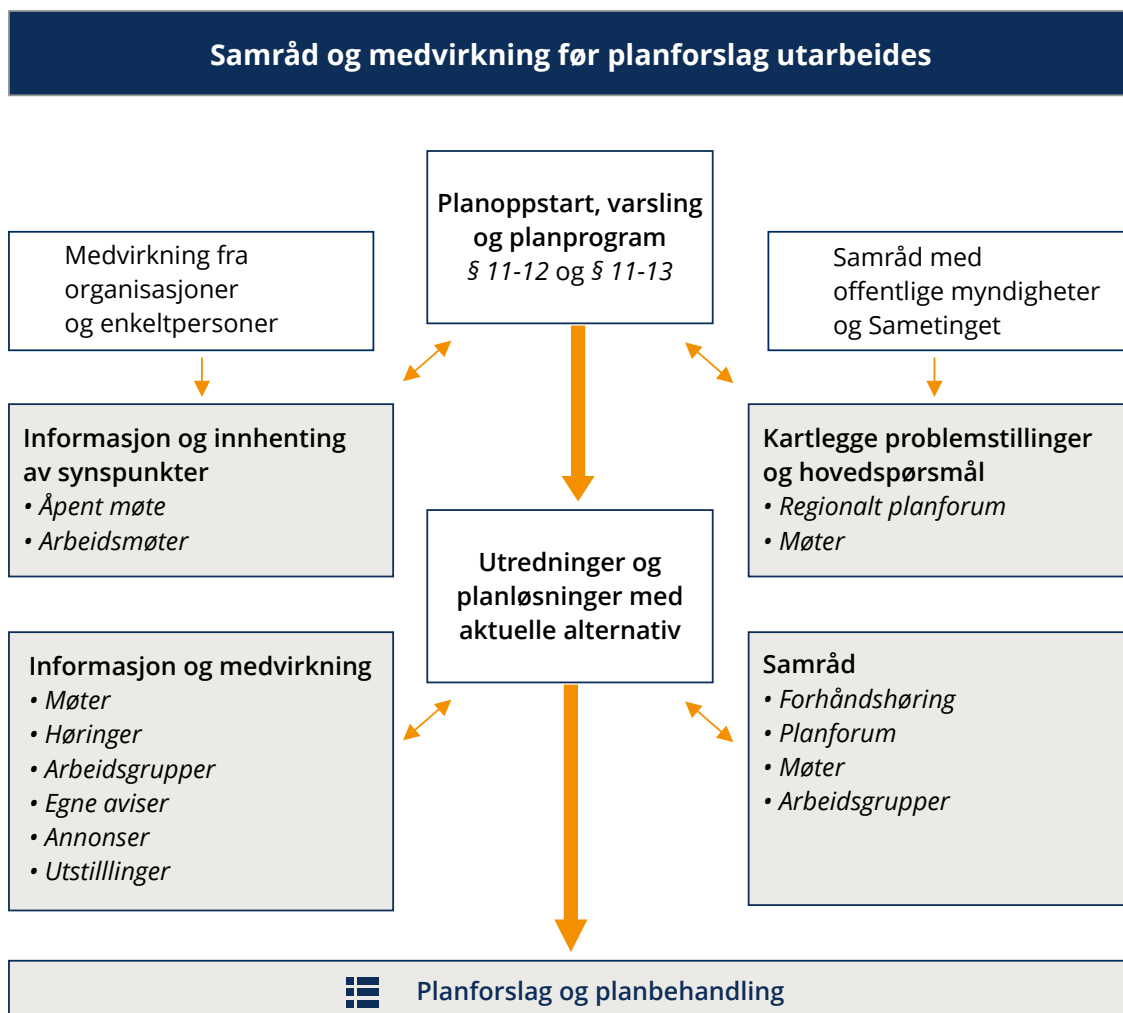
Samråd og medvirkning før planforslag utarbeides

Medvirkning fra organisasjoner og enkeltpersoner

Planoppstart, varsling og planprogram
§ 11-12 og § 11-13

Samråd med offentlige myndigheter og Sametinget

Informasjon og innhenting av synspunkter
• Åpent møte
• Arbeidsmøter

Kartlegge problemstillinger og hovedspørsmål
• Regionalt planforum
• Møter

Utredninger og planløsninger med aktuelle alternativ

Informasjon og medvirkning
• Møter
• Høringer
• Arbeidsgrupper
• Egne aviser
• Annonser
• Utstilllinger

Samråd
• Forhåndshøring
• Planforum
• Møter
• Arbeidsgrupper

Planforslag og planbehandling